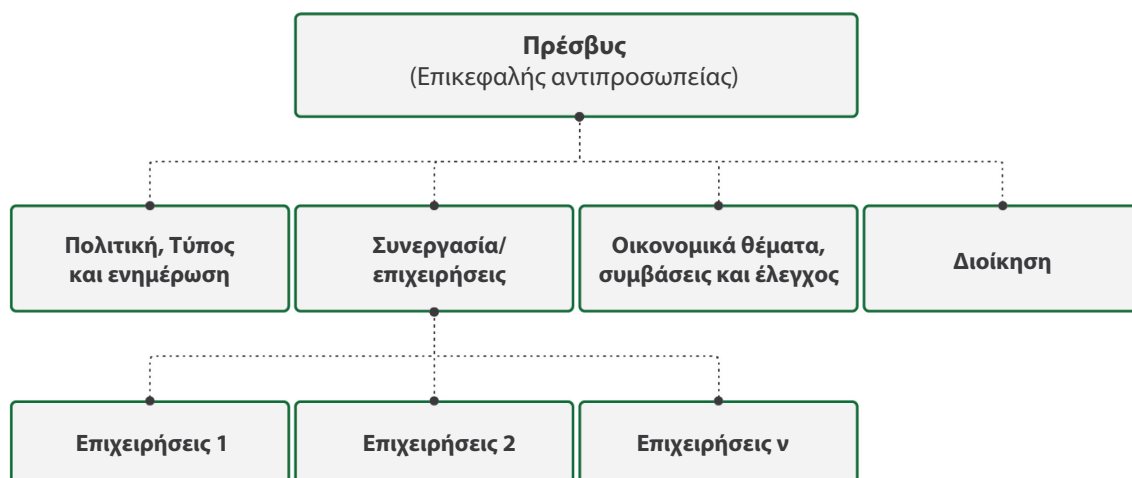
**Πρέσβυς**
(Επικεφαλής αντιπροσωπείας)

**Πολιτική, Τύπος και ενημέρωση**

**Συνεργασία/ επιχειρήσεις**

**Οικονομικά θέματα, συμβάσεις και έλεγχος**

**Διοίκηση**

**Επιχειρήσεις 1**

**Επιχειρήσεις 2**

**Επιχειρήσεις ν**